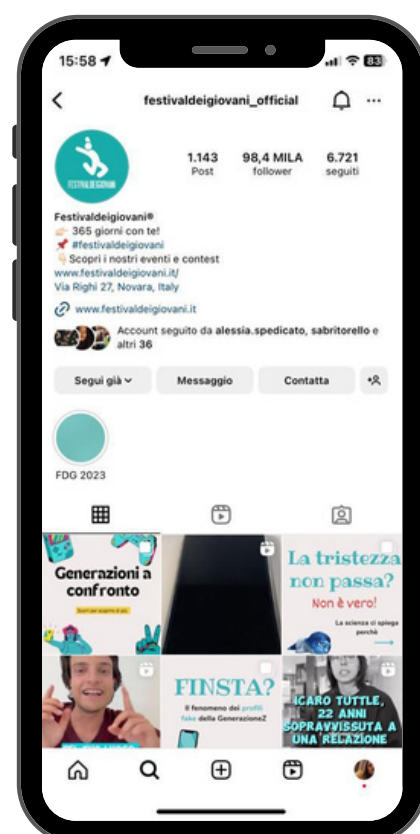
15:58

83

festivaldeigiovani_official

FESTIVALDEIGIOVANI

1.143
Post

98,4 MILA
follower

6.721
seguiti

Festivaldeigiovani®
365 giorni con te!
#festivaldeigiovani
Scopri i nostri eventi e contest
www.festivaldeigiovani.it/
Via Righi 27, Novara, Italy

www.festivaldeigiovani.it

Account seguito da alessia.spedicato, sabritorello e altri 36

Segui già

Messaggio

Contatta

FDG 2023

Generazioni a confronto

Scorri per scoprire di più

La tristezza non passa?
Non è vero!
La scienza ci spiega perché

FINSTA?
Il fenomeno dei profili fake della GenerazioneZ

ICARO TUTTLE, 22 ANNI SOPRAVVISSUTA A UNA RELAZIONE